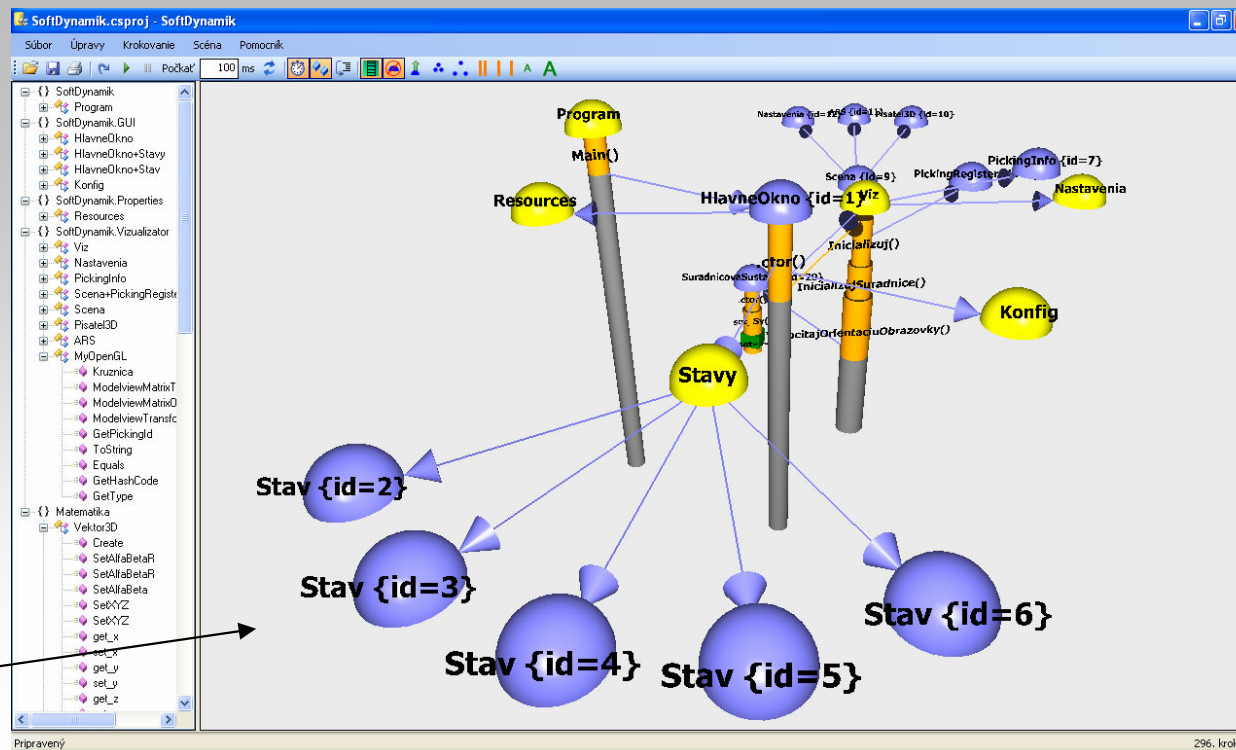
SoftDynamik.csproj - SoftDynamik

Súbor Úpravy Krokovanie Scéna Pomocník

Počkať 100 ms

{} SoftDynamik
Program
{} SoftDynamik.GUI
HlavneOkno
HlavneOkno+Stavy
HlavneOkno+Stav
Konfig
{} SoftDynamik.Properties
Resources
{} SoftDynamik.Vizualizator
Viz
Nastavenia
PickingInfo
Scena+PickingRegiste
Scena
Pisatel3D
ARS
MyOpenGL
Kruznica
ModelviewMatrixT
ModelviewMatrixO
ModelviewTransfo
GetPickingId
ToString
Equals
GetHashCode
GetType
{} Matematika
Vektor3D
Create
SetAlfaBetaR
SetAlfaBetaR
SetAlfaBeta
SetXYZ
SetXYZ
get_x
set_x
get_y
set_y
get_z

Program
Main()
Nastavenia {id=12}
ARS {id=11}
Pisatel3D {id=10}
Scena {id=9}
PickingRegister
PickingInfo {id=7}
Nastavenia
Resources
HlavneOkno {id=1}
Viz
Inicializuj()
Suradnicova Sustava {id=20}
.ctor()
InicializujSuradnice()
Konfig
.ctor()
VypocitajOrientaciuObrazovky()
Stavy
Stav {id=2}
Stav {id=3}
Stav {id=4}
Stav {id=5}
Stav {id=6}

Pripravený
296. krok